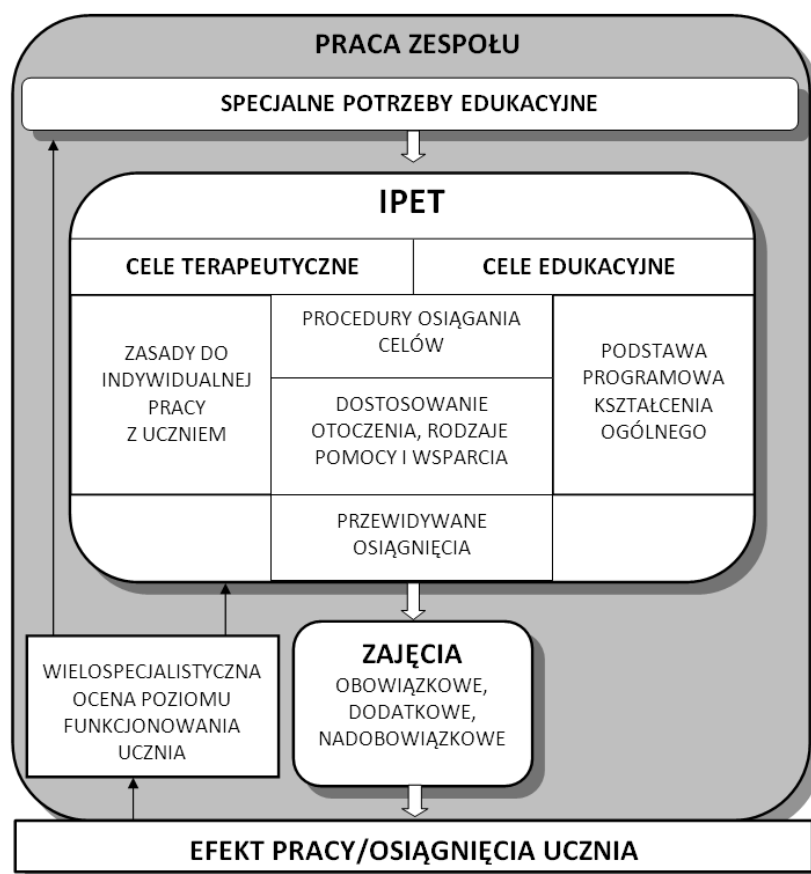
PRACA ZESPOŁU

SPECJALNE POTRZEBY EDUKACYJNE

IPET

CELE TERAPEUTYCZNE

CELE EDUKACYJNE

ZASADY DO INDYWIDUALNEJ PRACY Z UCZNIEM

PROCEDURY OSIĄGANIA CELÓW

DOSTOSOWANIE OTOCZENIA, RODZAJE POMOCY I WSPARCIA

PODSTAWA PROGRAMOWA KSZTAŁCENIA OGÓLNEGO

PRZEWIDYWANE OSIĄGNIĘCIA

WIELOSPECJALISTYCZNA OCENA POZIOMU FUNKCJONOWANIA UCZNIA

ZAJĘCIA
OBOWIĄZKOWE, DODATKOWE, NADOBOWIĄZKOWE

EFEKT PRACY/OSIĄGNIĘCIA UCZNIA